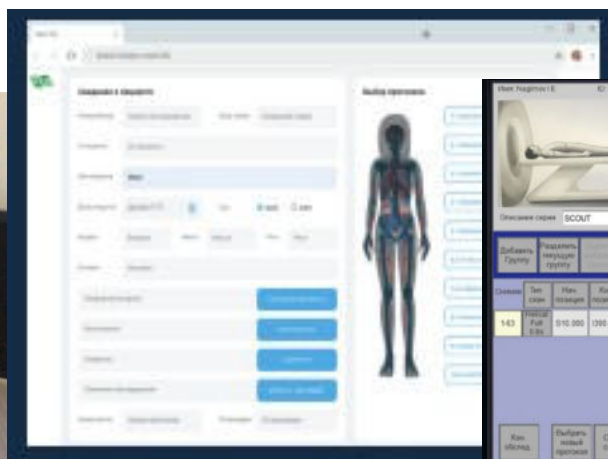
Сведения о пациенте

Выбор протокола

Имя: Nagimov I.E.

ID

Описание серии SCOUT

Добавить Группу

Разделить текущую группу

Снимок

Тип скан

Нач. позиция

143

Helical Full 0.8s

S10.000

I300

Кон. обслед

Выбрать новый протокол